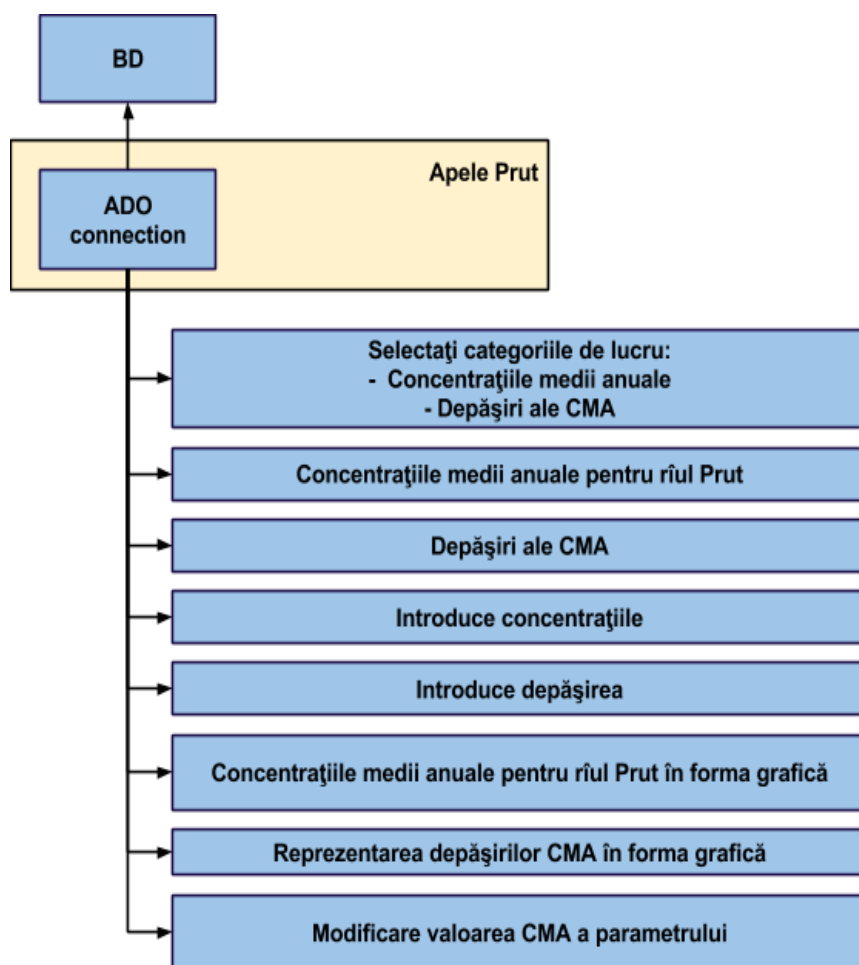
BD

Apele Prut

ADO connection

Selectaţi categoriile de lucru:
- Concentraţiile medii anuale
- Depăşiri ale CMA

Concentraţiile medii anuale pentru rîul Prut

Depăşiri ale CMA

Introduce concentraţiile

Introduce depăşirea

Concentraţiile medii anuale pentru rîul Prut în forma grafică

Reprezentarea depăşirilor CMA în forma grafică

Modificare valoarea CMA a parametrului